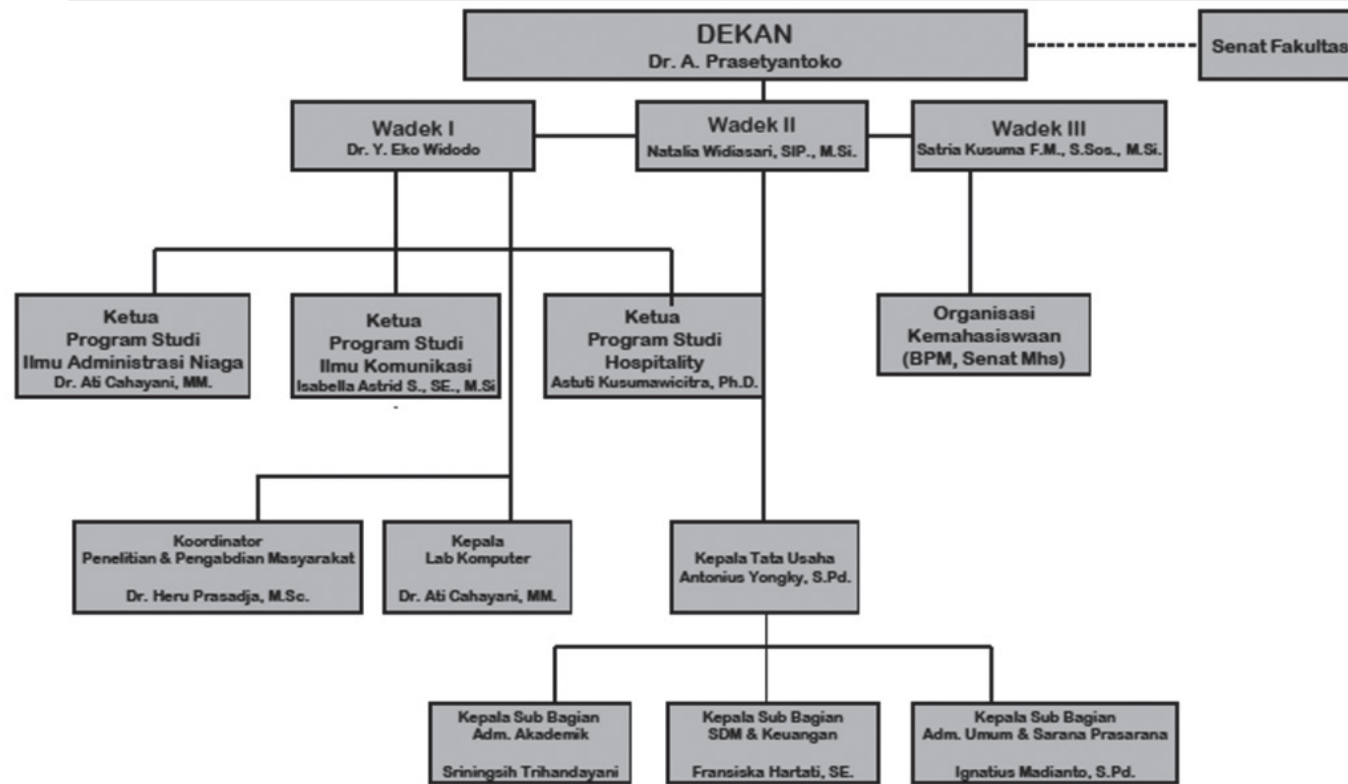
DEKAN
Dr. A. Prasetyantoko

Senat Fakultas

Wadek I
Dr. Y. Eko Widodo

Wadek II
Natalia Widiasari, SIP., M.Si.

Wadek III
Satria Kusuma F.M., S.Sos., M.Si.

Ketua
Program Studi
Ilmu Administrasi Niaga
Dr. Ati Cahayani, MM.

Ketua
Program Studi
Ilmu Komunikasi
Isabella Astrid S., SE., M.Si

Ketua
Program Studi
Hospitality
Astuti Kusumawicitra, Ph.D.

Organisasi
Kemahasiswaan
(BPM, Senat Mhs)

Koordinator
Penelitian & Pengabdian Masyarakat
Dr. Heru Prasadja, M.Sc.

Kepala
Lab Komputer
Dr. Ati Cahayani, MM.

Kepala Tata Usaha
Antonius Yongky, S.Pd.

Kepala Sub Bagian
Adm. Akademik
Sriningsih Trihandayani

Kepala Sub Bagian
SDM & Keuangan
Fransiska Hartati, SE.

Kepala Sub Bagian
Adm. Umum & Sarana Prasarana
Ignatius Madianto, S.Pd.